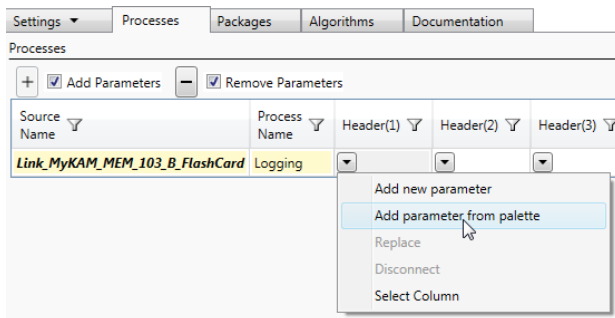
Settings ▼ | Processes | Packages | Algorithms | Documentation

Processes

+ Add Parameters − Remove Parameters

| Source Name | Process Name | Header(1) | Header(2) | Header(3) |
|---|---|---|---|---|
| Link_MyKAM_MEM_103_B_FlashCard | Logging | | | |

Add new parameter
Add parameter from palette
Replace
Disconnect
Select Column